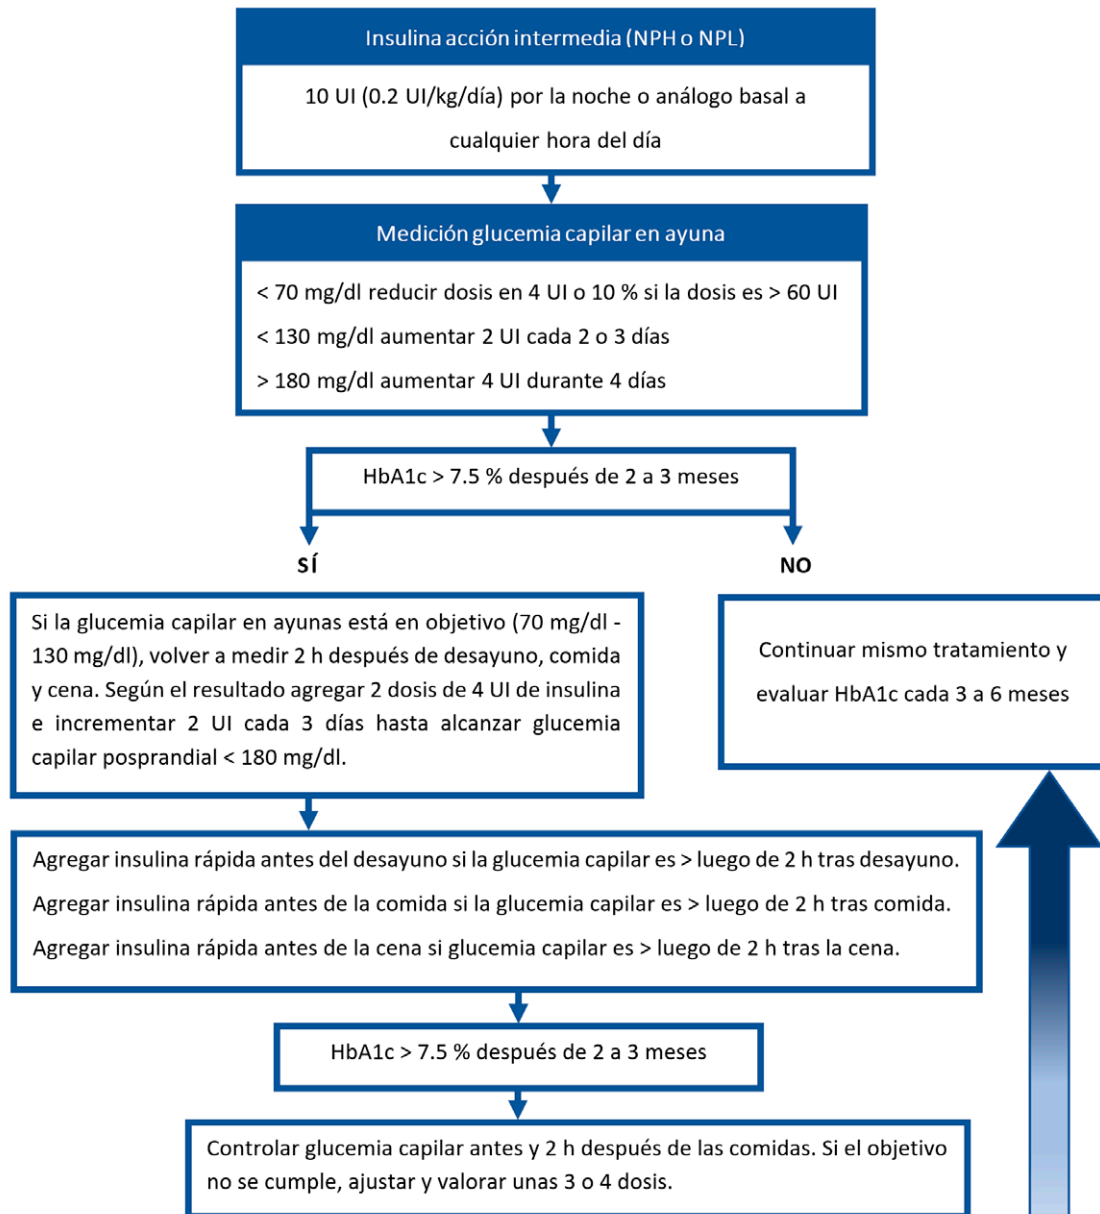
Insulina acción intermedia (NPH o NPL)

10 UI (0.2 UI/kg/día) por la noche o análogo basal a cualquier hora del día

Medición glucemia capilar en ayuna

< 70 mg/dl reducir dosis en 4 UI o 10 % si la dosis es > 60 UI

< 130 mg/dl aumentar 2 UI cada 2 o 3 días

> 180 mg/dl aumentar 4 UI durante 4 días

HbA1c > 7.5 % después de 2 a 3 meses

SÍ

NO

Si la glucemia capilar en ayunas está en objetivo (70 mg/dl - 130 mg/dl), volver a medir 2 h después de desayuno, comida y cena. Según el resultado agregar 2 dosis de 4 UI de insulina e incrementar 2 UI cada 3 días hasta alcanzar glucemia capilar posprandial < 180 mg/dl.

Continuar mismo tratamiento y evaluar HbA1c cada 3 a 6 meses

Agregar insulina rápida antes del desayuno si la glucemia capilar es > luego de 2 h tras desayuno.

Agregar insulina rápida antes de la comida si la glucemia capilar es > luego de 2 h tras comida.

Agregar insulina rápida antes de la cena si glucemia capilar es > luego de 2 h tras la cena.

HbA1c > 7.5 % después de 2 a 3 meses

Controlar glucemia capilar antes y 2 h después de las comidas. Si el objetivo no se cumple, ajustar y valorar unas 3 o 4 dosis.